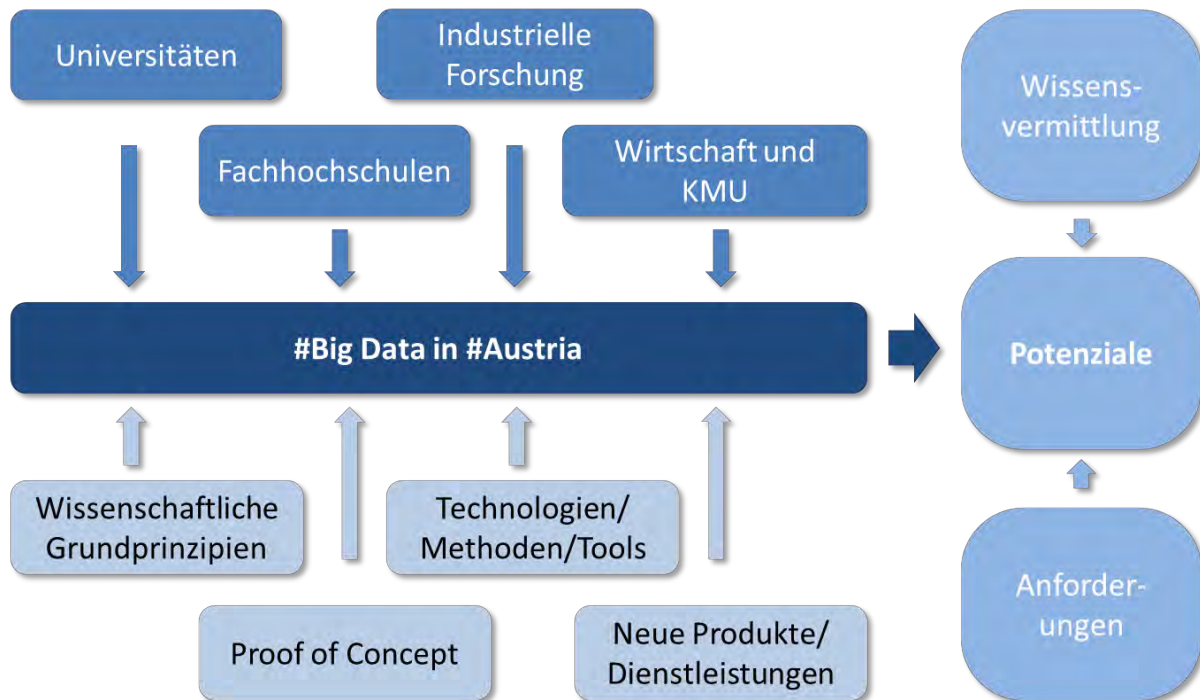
Universitäten

Industrielle Forschung

Fachhochschulen

Wirtschaft und KMU

#Big Data in #Austria

Wissenschaftliche Grundprinzipien

Technologien/ Methoden/Tools

Proof of Concept

Neue Produkte/ Dienstleistungen

Wissens-vermittlung

Potenziale

Anforder-ungen